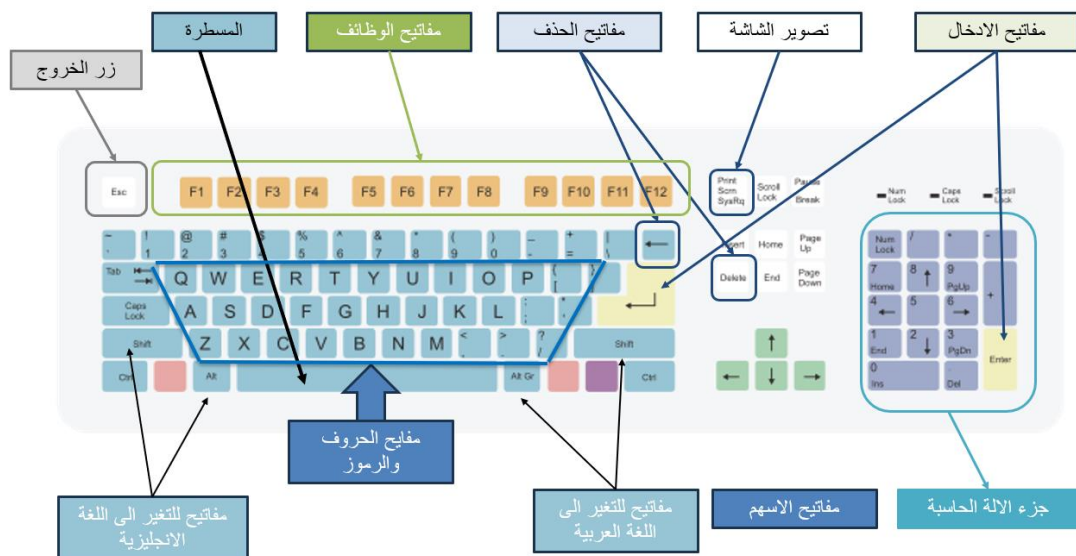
المسطرة

مفاتيح الوظائف

مفاتيح الحذف

تصوير الشاشة

مفاتيح الادخال

زر الخروج

Esc

F1 F2 F3 F4 F5 F6 F7 F8 F9 F10 F11 F12

Print Scrn SysRq

Scroll Lock

Pause Break

Num Lock

Caps Lock

Scroll Lock

~ ` ! 1 @ 2 # 3 $ 4 % 5 ^ 6 & 7 * 8 ( 9 ) 0 _ - + = | \

Insert Home Page Up

Delete End Page Down

Num Lock / * -

Tab Q W E R T Y U I O P { [ } ]

7 Home 8 9 PgUp +

Caps Lock A S D F G H J K L : ; " '

4 5 6

Shift Z X C V B N M < , > . ? / Shift

1 End 2 3 PgDn Enter

Ctrl Alt Alt Gr Ctrl

0 Ins . Del

مفاتيح الحروف والرموز

مفاتيح للتغير الى اللغة الانجليزية

مفاتيح للتغير الى اللغة العربية

مفاتيح الاسهم

جزء الالة الحاسبة